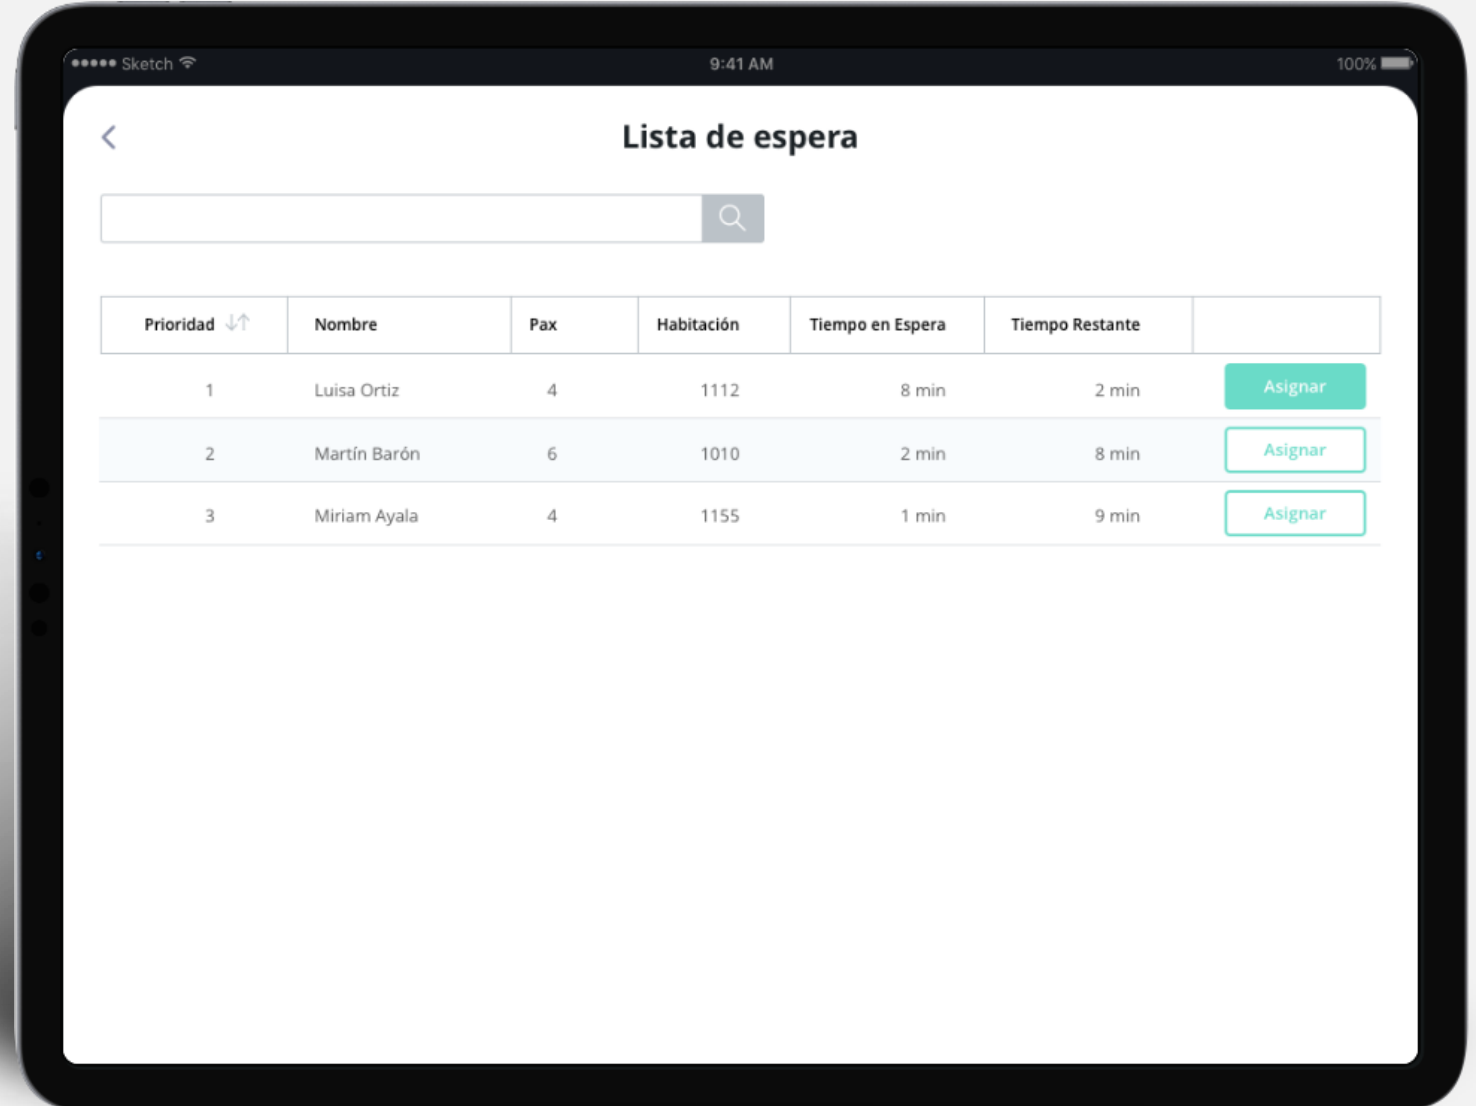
●●●●● Sketch 9:41 AM 100%

Lista de espera

| Prioridad | Nombre | Pax | Habitación | Tiempo en Espera | Tiempo Restante | |
|---|---|---|---|---|---|---|
| 1 | Luisa Ortiz | 4 | 1112 | 8 min | 2 min | Asignar |
| 2 | Martín Barón | 6 | 1010 | 2 min | 8 min | Asignar |
| 3 | Miriam Ayala | 4 | 1155 | 1 min | 9 min | Asignar |